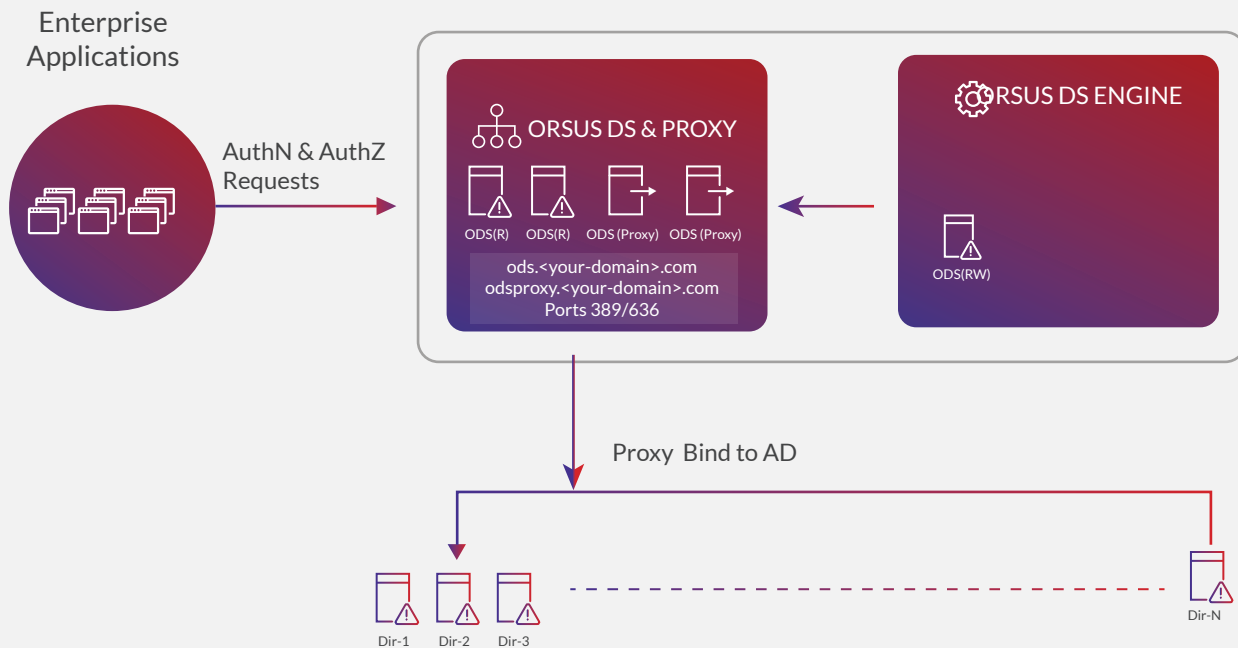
Enterprise Applications

AuthN & AuthZ Requests

ORSUS DS & PROXY

ODS(R) ODS(R) ODS (Proxy) ODS (Proxy)

ods.<your-domain>.com
odsproxy.<your-domain>.com
Ports 389/636

ORSUS DS ENGINE

ODS(RW)

Proxy Bind to AD

Dir-1 Dir-2 Dir-3

Dir-N